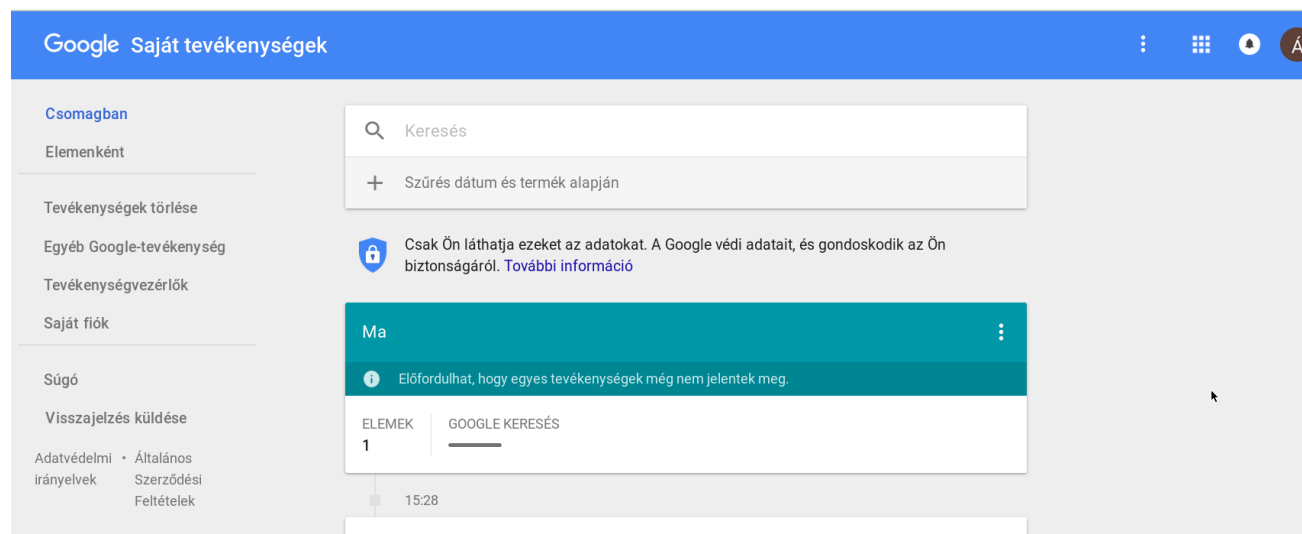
Google Saját tevékenységek

Á

Csomagban
Elemenként

Tevékenységek törlése
Egyéb Google-tevékenység
Tevékenységvezérlők
Saját fiók

Súgó
Visszajelzés küldése

Adatvédelmi irányelvek • Általános Szerződési Feltételek

Keresés

Szűrés dátum és termék alapján

Csak Ön láthatja ezeket az adatokat. A Google védi adatait, és gondoskodik az Ön biztonságáról. További információ

Ma

Előfordulhat, hogy egyes tevékenységek még nem jelentek meg.

ELEMEK
1

GOOGLE KERESÉS

15:28